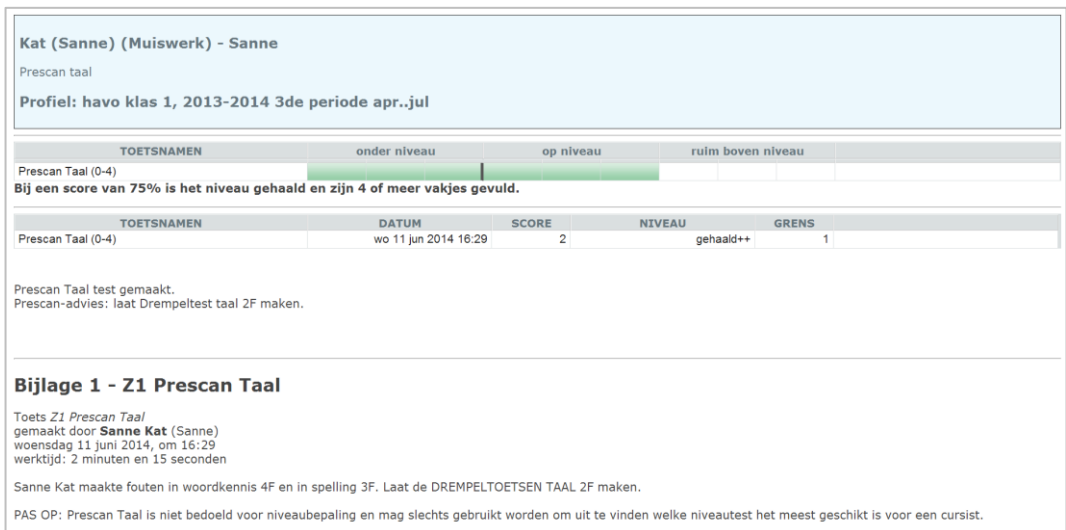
Kat (Sanne) (Muiswerk) - Sanne

Prescan taal

Profiel: havo klas 1, 2013-2014 3de periode apr..jul

| TOETSNAMEN | onder niveau | op niveau | ruim boven niveau |
|---|---|---|---|
| Prescan Taal (0-4) | | | |

Bij een score van 75% is het niveau gehaald en zijn 4 of meer vakjes gevuld.

| TOETSNAMEN | DATUM | SCORE | NIVEAU | GRENS |
|---|---|---|---|---|
| Prescan Taal (0-4) | wo 11 jun 2014 16:29 | 2 | gehaald++ | 1 |

Prescan Taal test gemaakt.
Prescan-advies: laat Drempeltest taal 2F maken.

Bijlage 1 - Z1 Prescan Taal

Toets Z1 Prescan Taal
gemaakt door Sanne Kat (Sanne)
woensdag 11 juni 2014, om 16:29
werktijd: 2 minuten en 15 seconden

Sanne Kat maakte fouten in woordkennis 4F en in spelling 3F. Laat de DREMPELTOETSEN TAAL 2F maken.

PAS OP: Prescan Taal is niet bedoeld voor niveaubepaling en mag slechts gebruikt worden om uit te vinden welke niveautest het meest geschikt is voor een cursist.